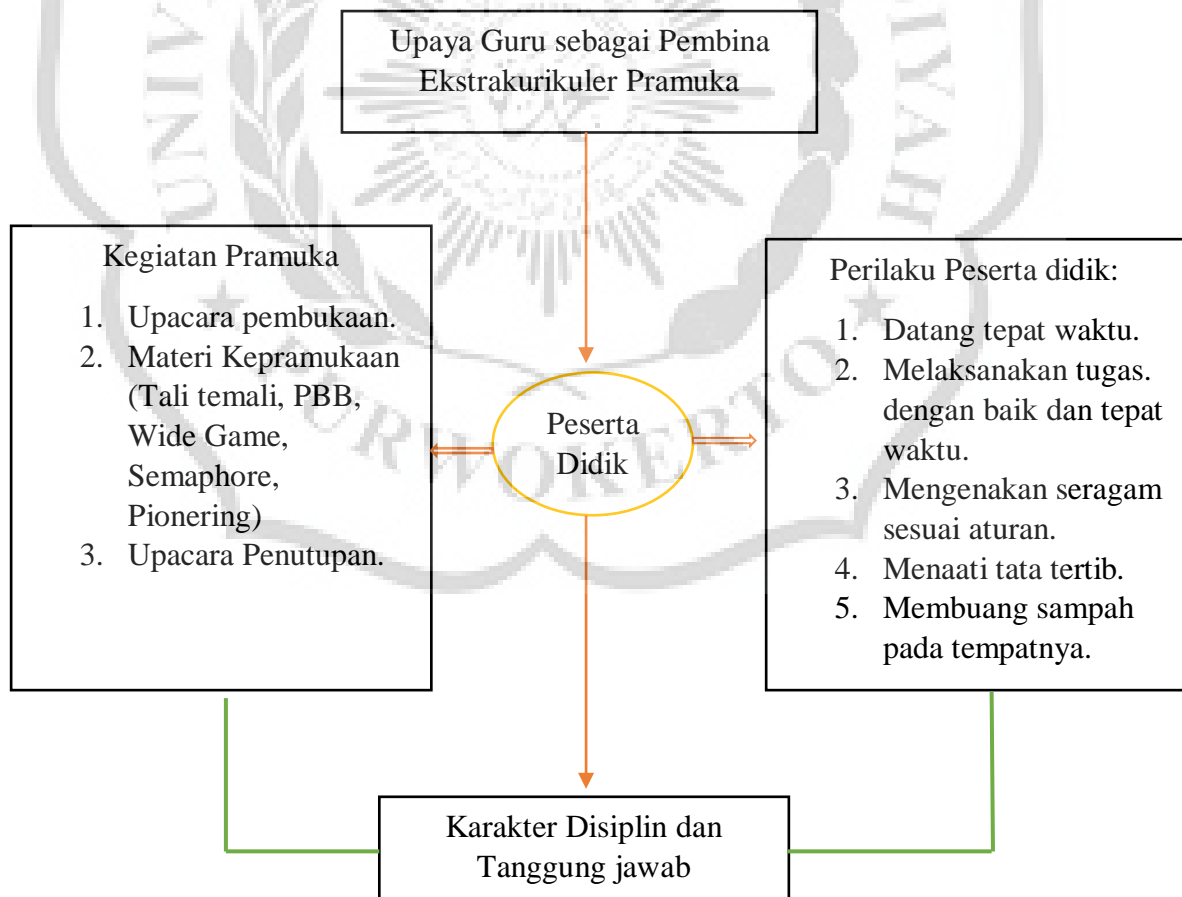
Upaya Guru sebagai Pembina Ekstrakurikuler Pramuka

Kegiatan Pramuka

1. Upacara pembukaan.
2. Materi Kepramukaan (Tali temali, PBB, Wide Game, Semaphore, Pionering)
3. Upacara Penutupan.

Peserta Didik

Perilaku Peserta didik:

1. Datang tepat waktu.
2. Melaksanakan tugas. dengan baik dan tepat waktu.
3. Mengenakan seragam sesuai aturan.
4. Menaati tata tertib.
5. Membuang sampah pada tempatnya.

Karakter Disiplin dan Tanggung jawab